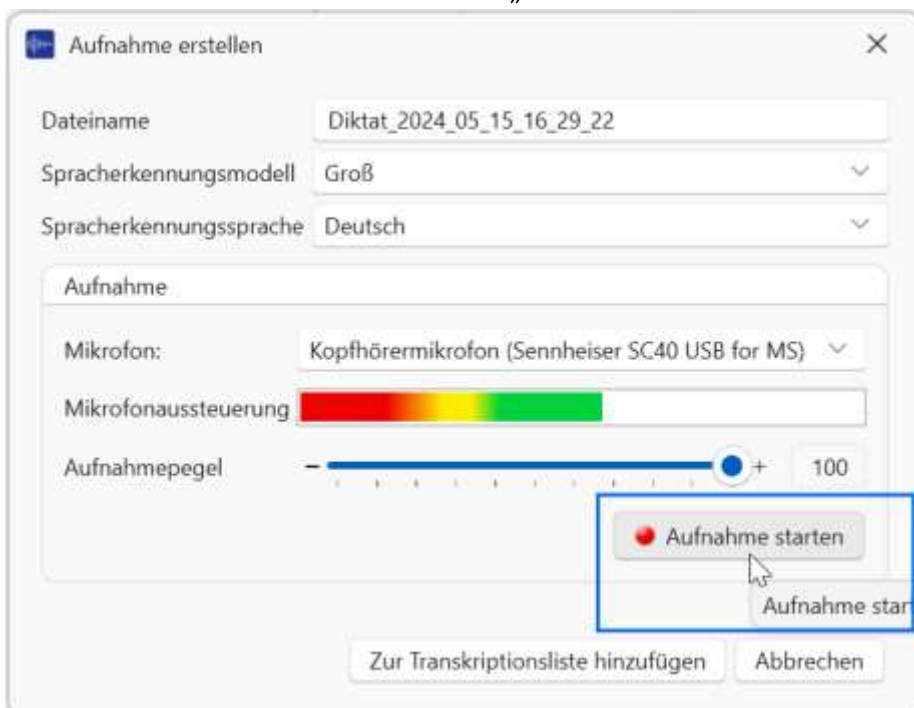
„

Aufnahme erstellen

Dateiname Diktat_2024_05_15_16_29_22

Spracherkennungsmodell Groß

Spracherkennungssprache Deutsch

Aufnahme

Mikrofon: Kopfhörermikrofon (Sennheiser SC40 USB for MS)

Mikrofonaussteuerung

Aufnahmepegel – + 100

Aufnahme starten

Aufnahme star

Zur Transkriptionsliste hinzufügen

Abbrechen